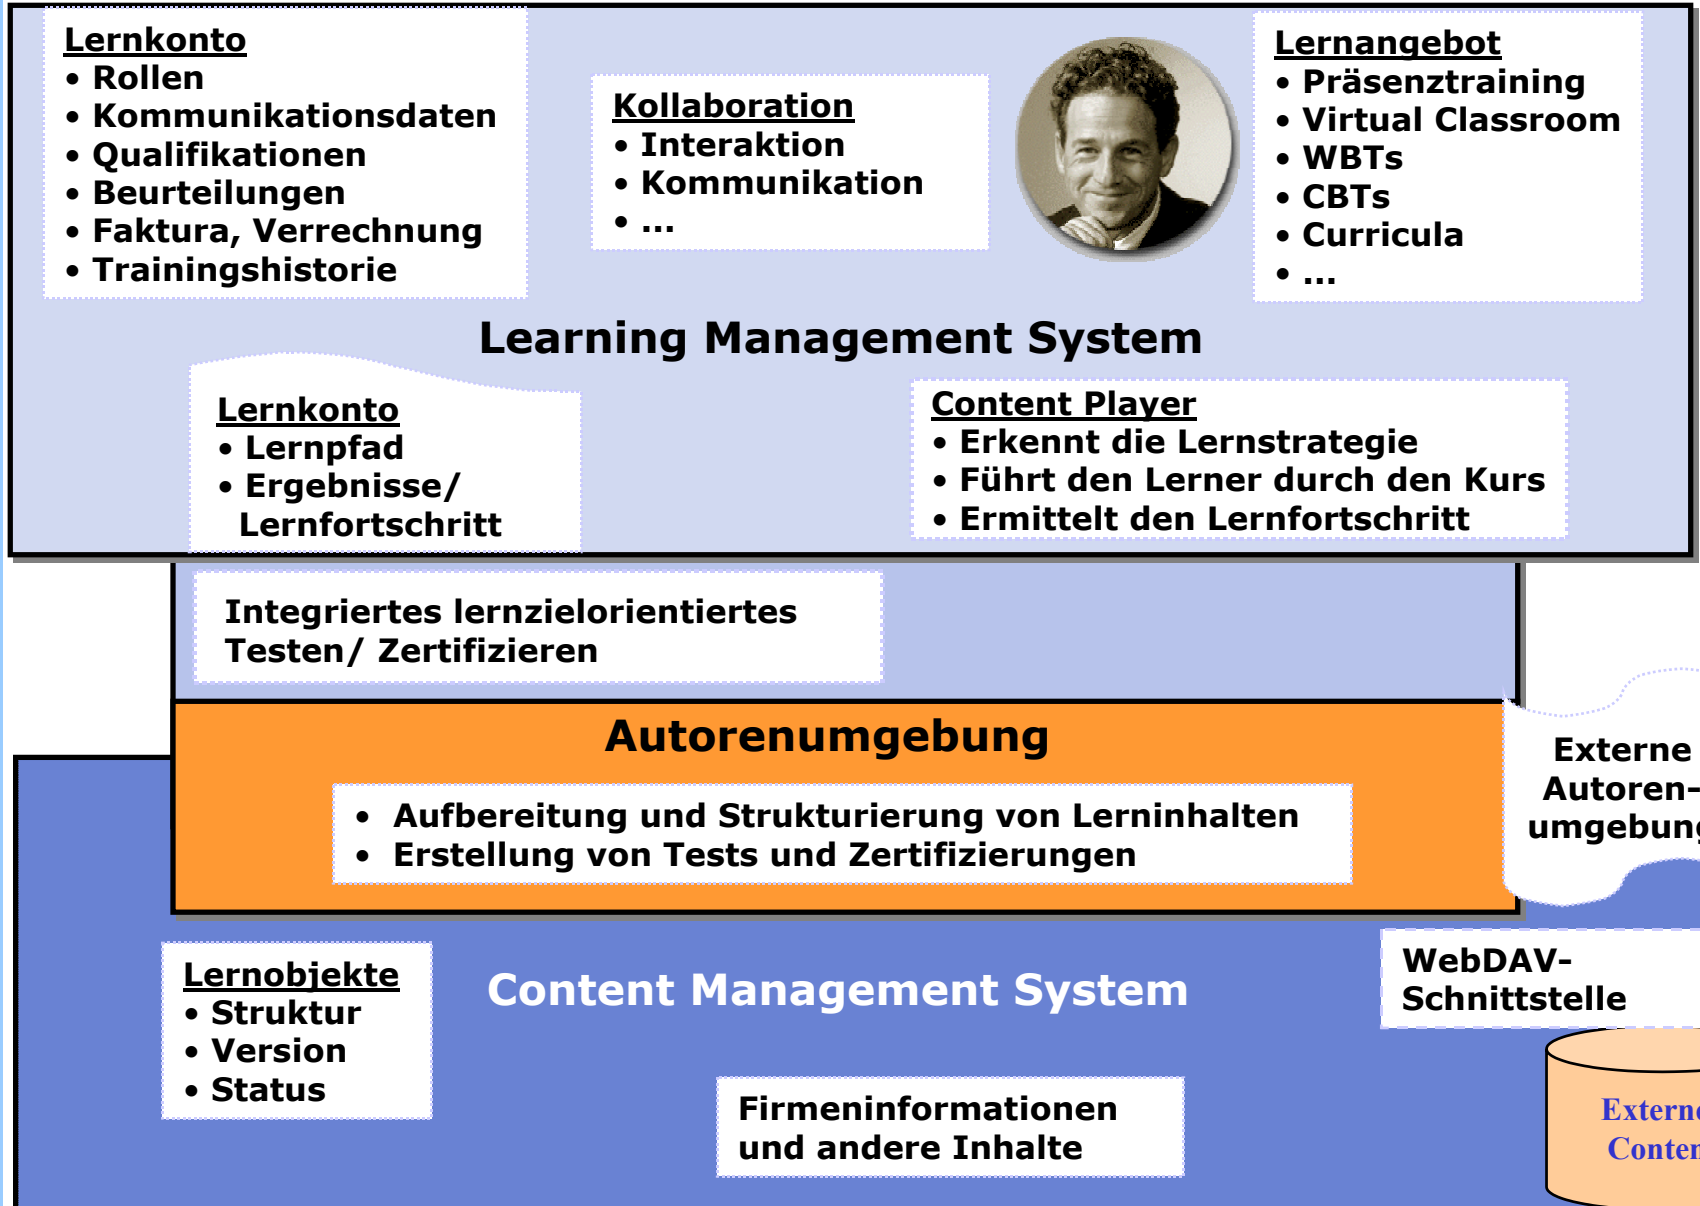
Lernkonto
• Rollen
• Kommunikationsdaten
• Qualifikationen
• Beurteilungen
• Faktura, Verrechnung
• Trainingshistorie

Kollaboration
• Interaktion
• Kommunikation
• ...

Lernangebot
• Präsenztraining
• Virtual Classroom
• WBTs
• CBTs
• Curricula
• ...

Learning Management System

Lernkonto
• Lernpfad
• Ergebnisse/ Lernfortschritt

Content Player
• Erkennt die Lernstrategie
• Führt den Lerner durch den Kurs
• Ermittelt den Lernfortschritt

Integriertes lernzielorientiertes Testen/ Zertifizieren

Autorenumgebung

• Aufbereitung und Strukturierung von Lerninhalten
• Erstellung von Tests und Zertifizierungen

Externe Autoren-umgebun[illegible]

Lernobjekte
• Struktur
• Version
• Status

Content Management System

WebDAV-Schnittstelle

Firmeninformationen und andere Inhalte

Extern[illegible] Conten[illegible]